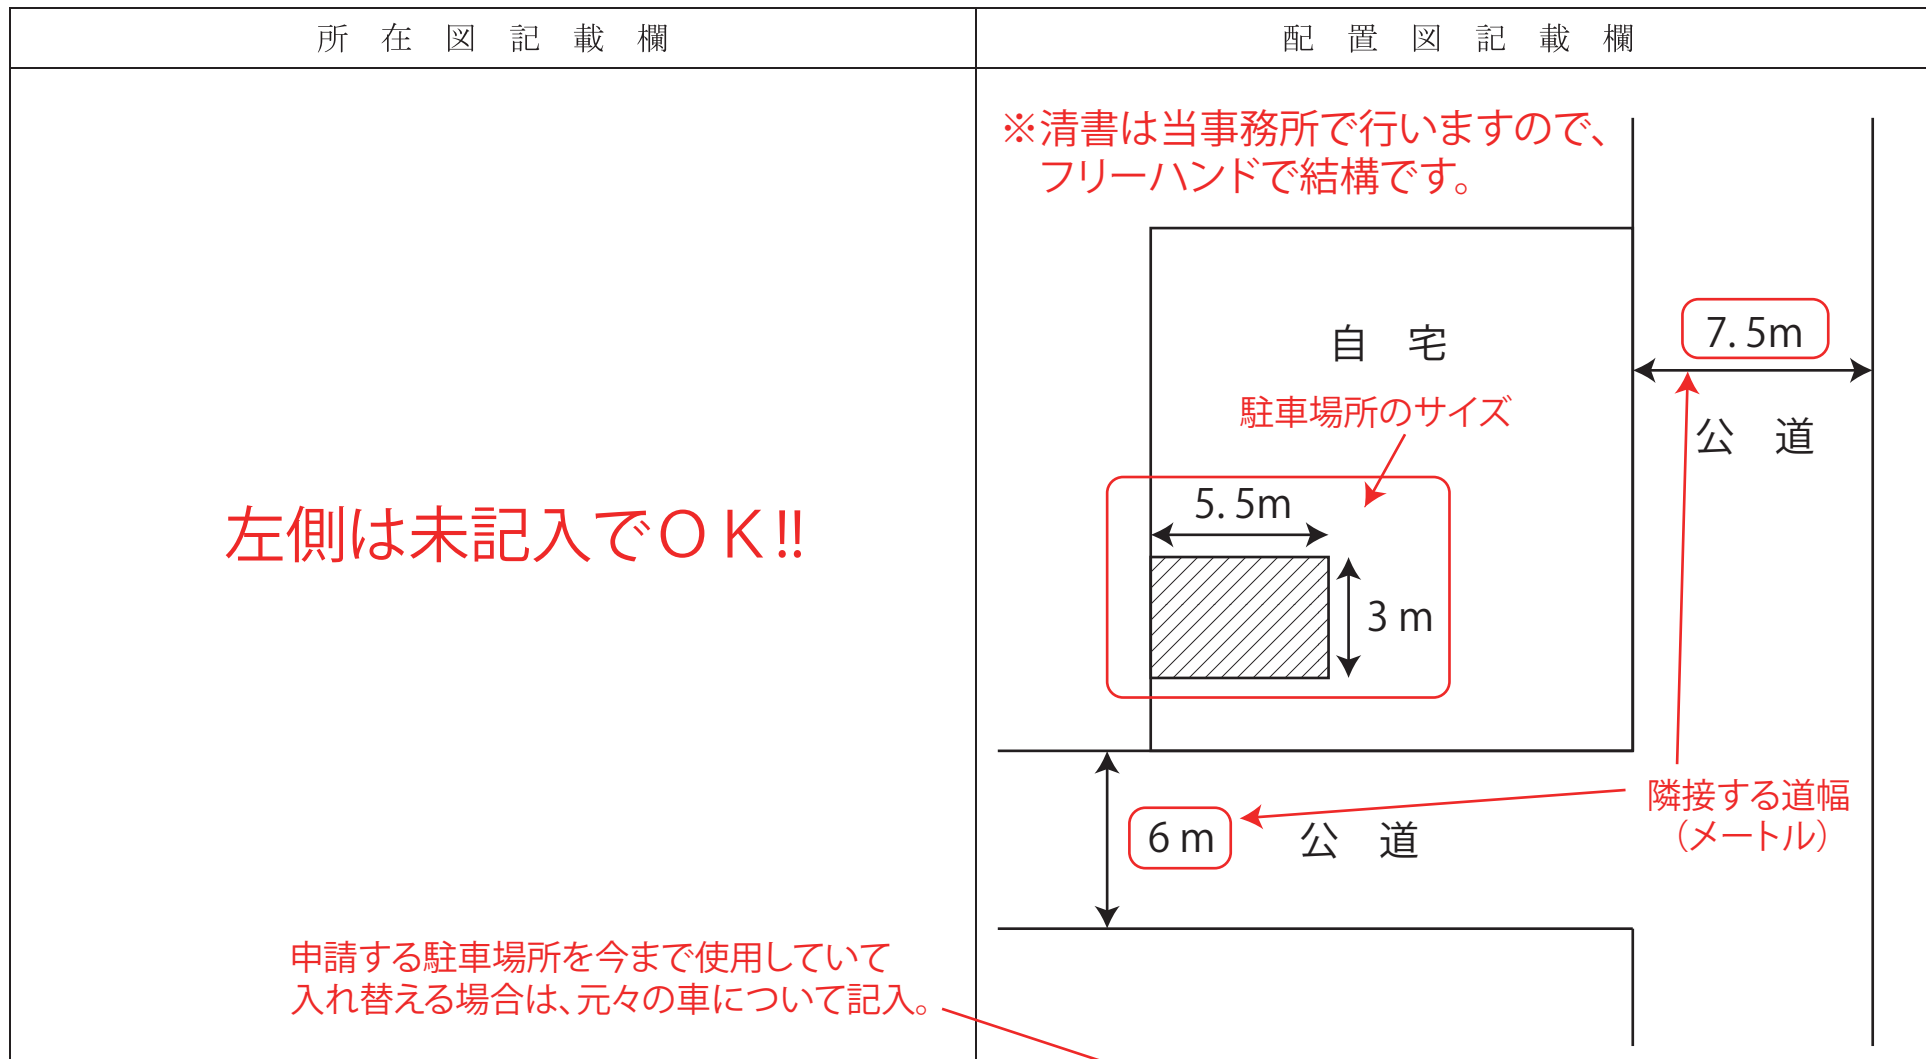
| 所 在 図 記 載 欄 | 配 置 図 記 載 欄 |
|---|---|

左側は未記入でＯＫ!!

申請する駐車場所を今まで使用していて入れ替える場合は、元々の車について記入。

※清書は当事務所で行いますので、フリーハンドで結構です。

自 宅

駐車場所のサイズ

5.5m

3 m

7.5m

公 道

6 m

公 道

隣接する道幅（メートル）